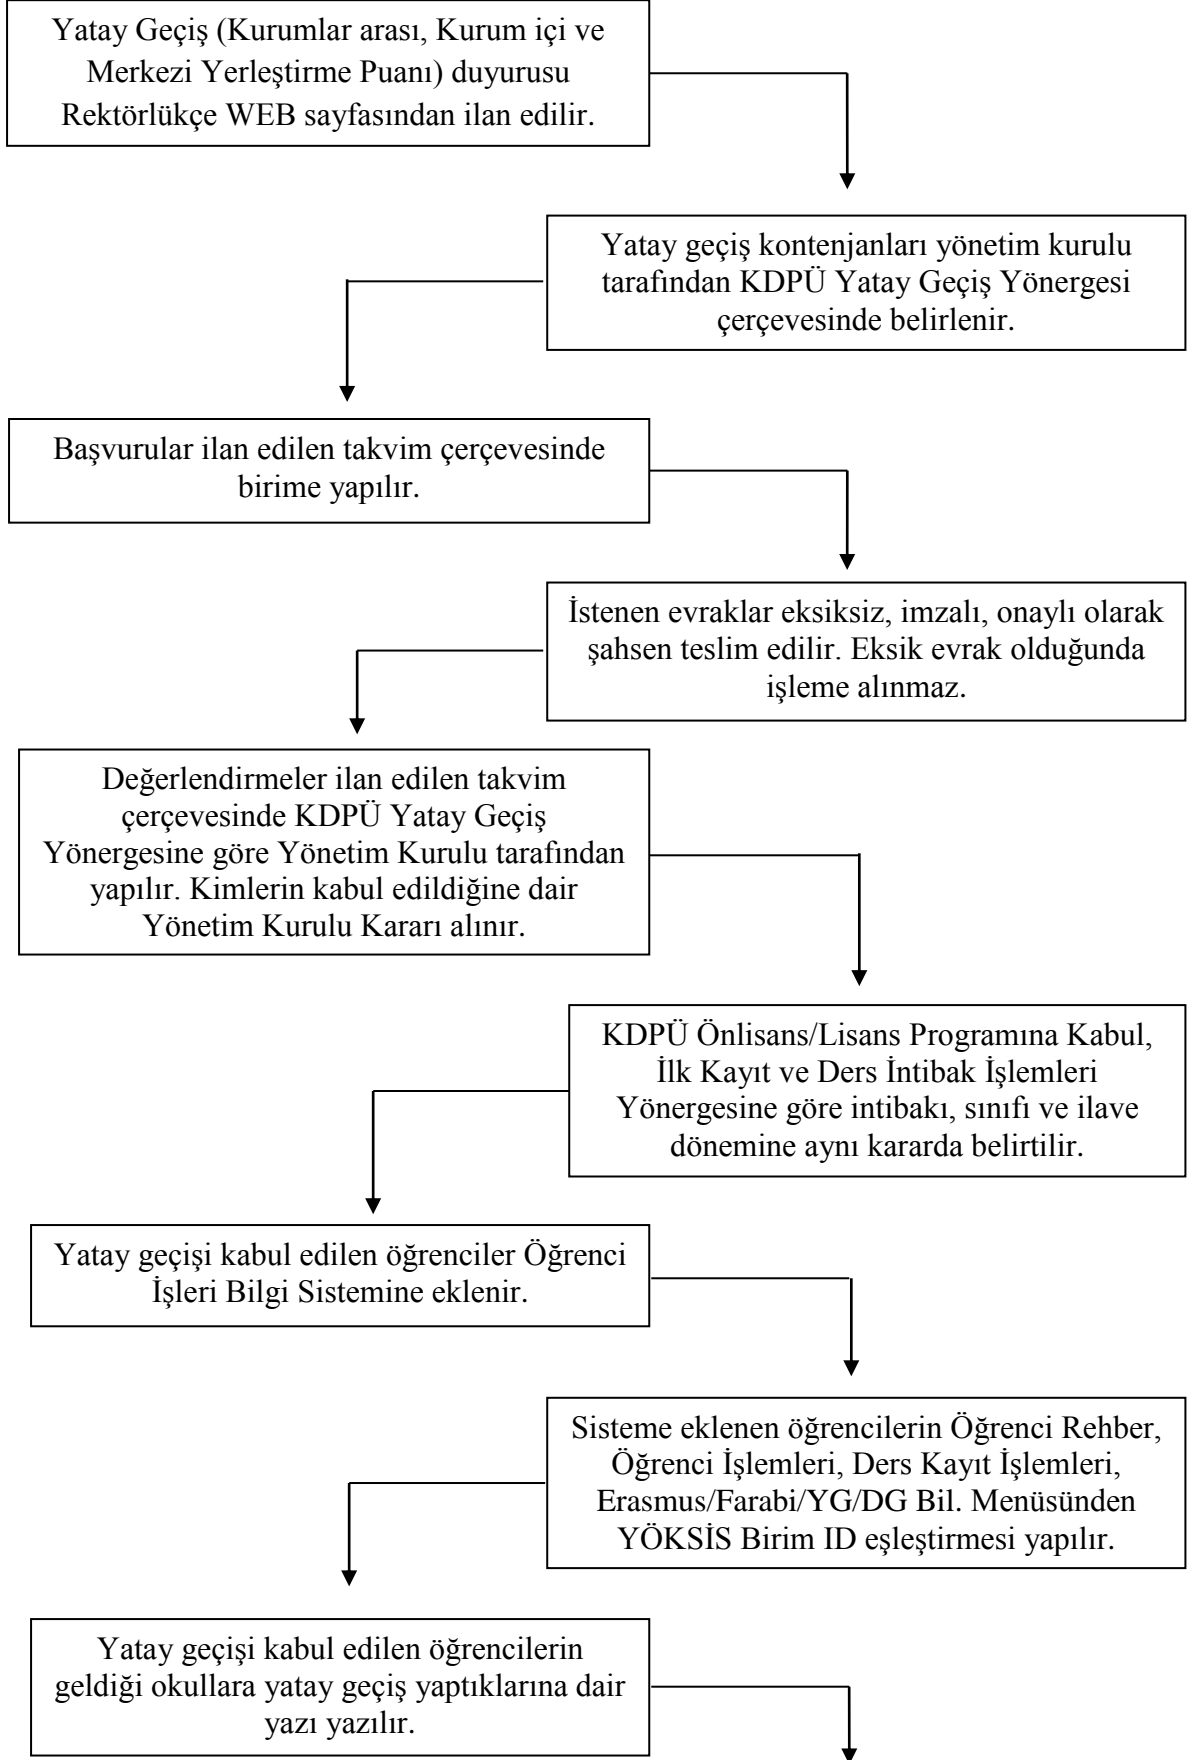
Yatay Geçiş (Kurumlar arası, Kurum içi ve Merkezi Yerleştirme Puanı) duyurusu Rektörlükçe WEB sayfasından ilan edilir.

Yatay geçiş kontenjanları yönetim kurulu tarafından KDPÜ Yatay Geçiş Yönergesi çerçevesinde belirlenir.

Başvurular ilan edilen takvim çerçevesinde birime yapılır.

İstenen evraklar eksiksiz, imzalı, onaylı olarak şahsen teslim edilir. Eksik evrak olduğunda işleme alınmaz.

Değerlendirmeler ilan edilen takvim çerçevesinde KDPÜ Yatay Geçiş Yönergesine göre Yönetim Kurulu tarafından yapılır. Kimlerin kabul edildiğine dair Yönetim Kurulu Kararı alınır.

KDPÜ Önlisans/Lisans Programına Kabul, İlk Kayıt ve Ders İntibak İşlemleri Yönergesine göre intibakı, sınıfı ve ilave dönemine aynı kararda belirtilir.

Yatay geçişi kabul edilen öğrenciler Öğrenci İşleri Bilgi Sistemine eklenir.

Sisteme eklenen öğrencilerin Öğrenci Rehber, Öğrenci İşlemleri, Ders Kayıt İşlemleri, Erasmus/Farabi/YG/DG Bil. Menüsünden YÖKSİS Birim ID eşleştirmesi yapılır.

Yatay geçişi kabul edilen öğrencilerin geldiği okullara yatay geçiş yaptıklarına dair yazı yazılır.